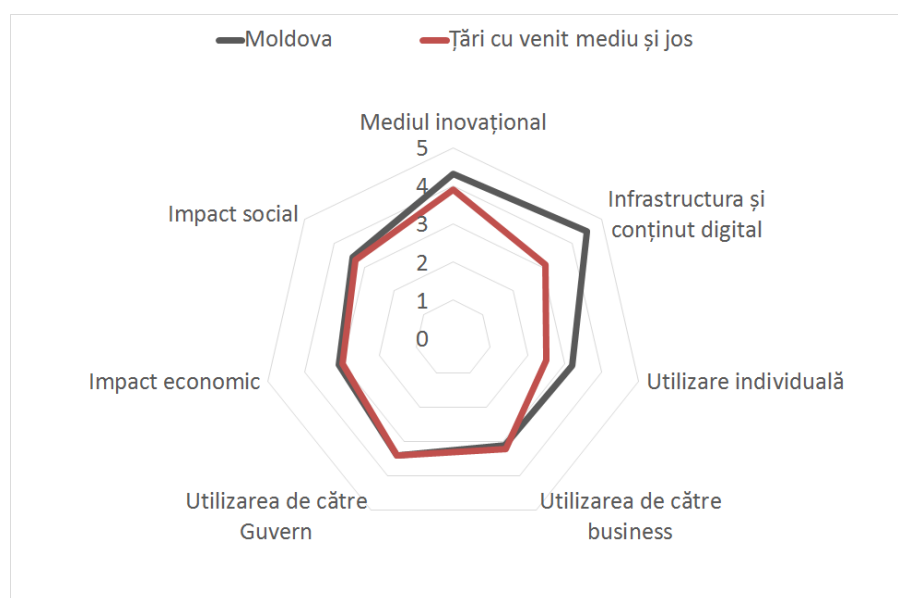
Moldova
Țări cu venit mediu și jos

Mediul inovațional
5
4
3
2
1
0

Infrastructura și conținut digital

Utilizare individuală

Utilizarea de către business

Utilizarea de către Guvern

Impact economic

Impact social